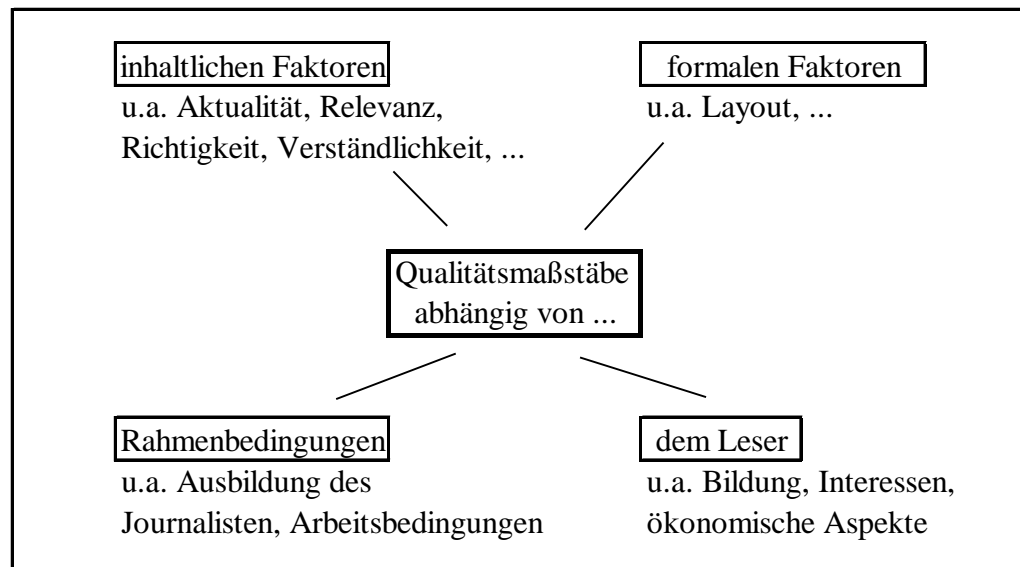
inhaltlichen Faktoren
u.a. Aktualität, Relevanz, Richtigkeit, Verständlichkeit, ...

formalen Faktoren
u.a. Layout, ...

Qualitätsmaßstäbe abhängig von ...

Rahmenbedingungen
u.a. Ausbildung des Journalisten, Arbeitsbedingungen

dem Leser
u.a. Bildung, Interessen, ökonomische Aspekte